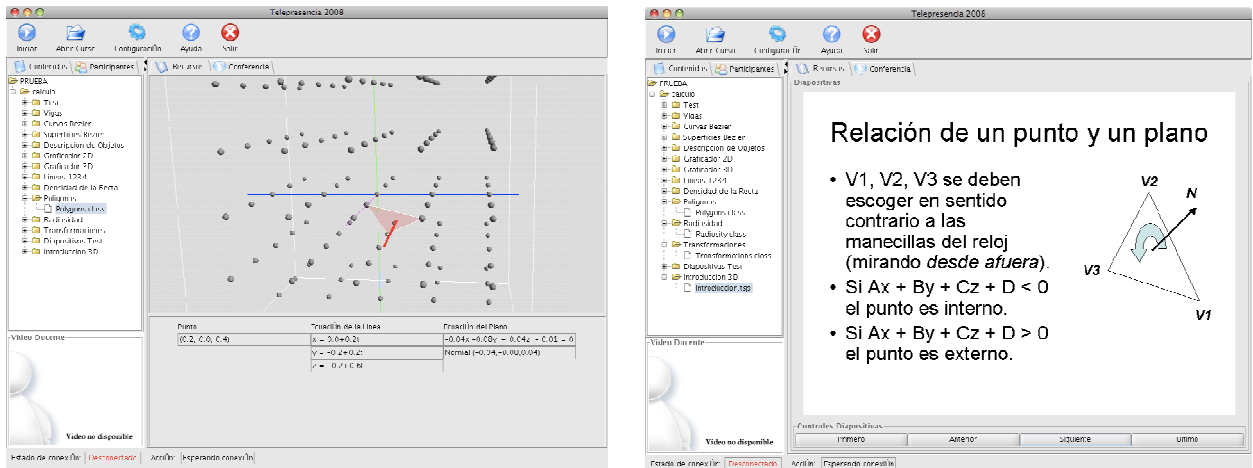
Telepresencia 2008

Inicio Abrir Curso Configuración Ayuda Salir

Contenidos Participantes

Recursos Conferencia

PRUEBA
calculo
Test
Vigas
Curvas Bezier
Superficies Bezier
Descripcion de Objetos
Graficador 2D
Graficador 3D
Lineas 1234
Densidad de la Recta
Poligonos
Poligonos.class
Radiosidad
Transformaciones
Diapositivas Test
Introduccion 3D

Video Docente

Video no disponible

| Punto | Ecuación de la Línea | Ecuación del Plano |
|---|---|---|
| (0.2, 0.0, 0.4) | x = 0.0+0.2t | -0.04x -0.08y + 0.04z - 0.01 = 0 |
| | y = -0.2+0.2t | Normal (-0.04,-0.08,0.04) |
| | z = 0.7+0.6t | |

Estado de conexión: Desconectado Acción: Esperando conexión

Telepresencia 2008

Inicio Abrir Curso Configuración Ayuda Salir

Contenidos Participantes

Recursos Conferencia

Diapositivas

PRUEBA
calculo
Test
Vigas
Curvas Bezier
Superficies Bezier
Descripcion de Objetos
Graficador 2D
Graficador 3D
Lineas 1234
Densidad de la Recta
Poligonos
Poligonos.class
Radiosidad
Radiosity.class
Transformaciones
Transformaciones.class
Diapositivas Test
Introduccion 3D
Introduccion.tsp

Relación de un punto y un plano

• V1, V2, V3 se deben escoger en sentido contrario a las manecillas del reloj (mirando *desde afuera*).
• Si Ax + By + Cz + D < 0 el punto es interno.
• Si Ax + By + Cz + D > 0 el punto es externo.

V2
N
V3
V1

Video Docente

Video no disponible

Controles Diapositivas

Primero Anterior Siguiente Ultimo

Estado de conexión: Desconectado Acción: Esperando conexión